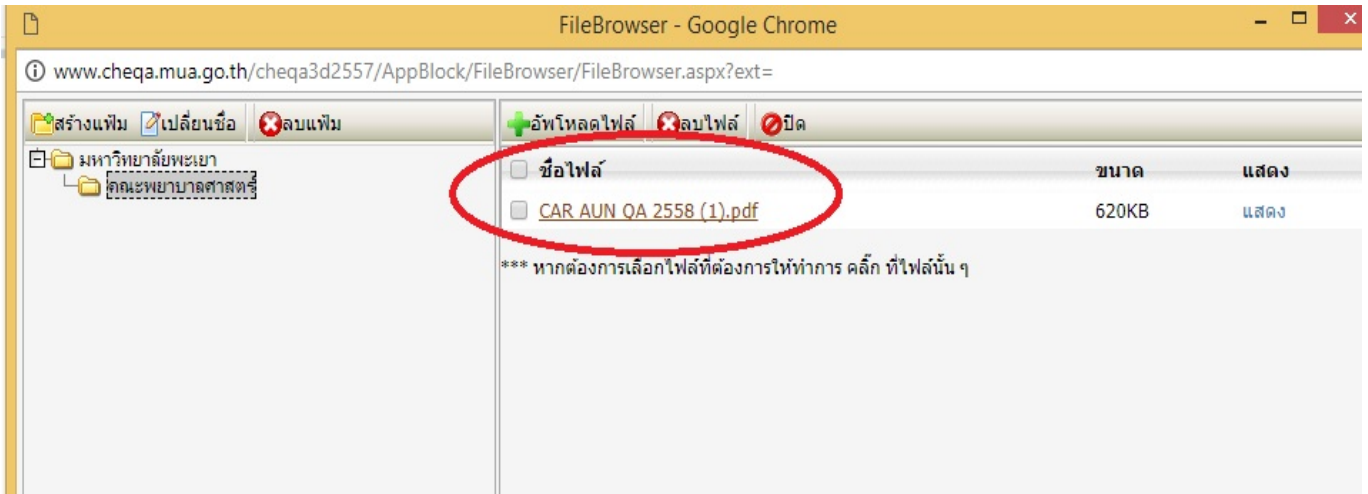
FileBrowser - Google Chrome

www.cheqa.mua.go.th/cheqa3d2557/AppBlock/FileBrowser/FileBrowser.aspx?ext=

สร้างแฟ้ม เปลี่ยนชื่อ ลบแฟ้ม

มหาวิทยาลัยพะเยา
คณะพยาบาลศาสตร์

อัพโหลดไฟล์ ลบไฟล์ ปิด

| ชื่อไฟล์ | ขนาด | แสดง |
|---|---|---|
| CAR AUN QA 2558 (1).pdf | 620KB | แสดง |

*** หากต้องการเลือกไฟล์ที่ต้องการให้ทำการ คลิ๊ก ที่ไฟล์นั้น ๆ